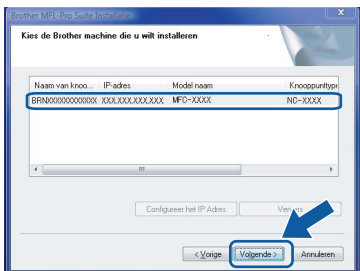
Brother MFL-Pro Suite Installatie

Kies de Brother machine die u wilt installeren

| Naam van knoo... | IP-adres | Model naam | Knooppunttype |
|---|---|---|---|
| BRNXXXXXXXXXXXX | XXX.XXX.XXX.XXX | MFC-XXXX | NC-XXXX |

III

Configureer het IP Adres

Vernieuwen

< Vorige

Volgende >

Annuleren